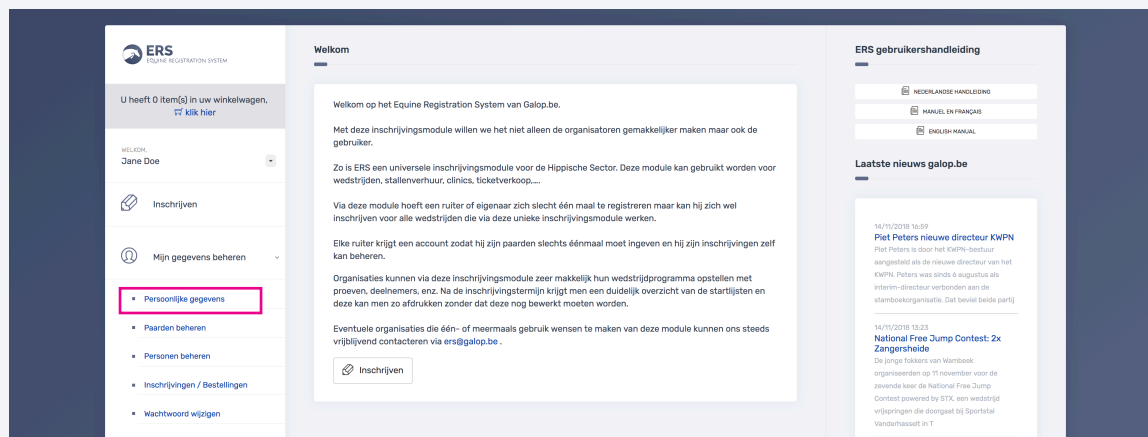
ERS
EQUINE REGISTRATION SYSTEM

U heeft 0 item(s) in uw winkelwagen, klik hier

WELKOM,
Jane Doe

Inschrijven

Mijn gegevens beheren

Persoonlijke gegevens

Paarden beheren

Personen beheren

Inschrijvingen / Bestellingen

Wachtwoord wijzigen

Welkom

Welkom op het Equine Registration System van Galop.be.

Met deze inschrijvingsmodule willen we het niet alleen de organisatoren gemakkelijker maken maar ook de gebruiker.

Zo is ERS een universele inschrijvingsmodule voor de Hippische Sector. Deze module kan gebruikt worden voor wedstrijden, stallenverhuur, clinics, ticketverkoop,....

Via deze module hoeft een ruiter of eigenaar zich slecht één maal te registreren maar kan hij zich wel inschrijven voor alle wedstrijden die via deze unieke inschrijvingsmodule werken.

Elke ruiter krijgt een account zodat hij zijn paarden slechts éénmaal moet ingeven en hij zijn inschrijvingen zelf kan beheren.

Organisaties kunnen via deze inschrijvingsmodule zeer makkelijk hun wedstrijdprogramma opstellen met proeven, deelnemers, enz. Na de inschrijvingstermijn krijgt men een duidelijk overzicht van de startlijsten en deze kan men zo afdrukken zonder dat deze nog bewerkt moeten worden.

Eventuele organisaties die één- of meermaals gebruik wensen te maken van deze module kunnen ons steeds vrijblijvend contacteren via ers@galop.be .

Inschrijven

ERS gebruikershandleiding

NEDERLANDSE HANDLEIDING

MANUEL EN FRANÇAIS

ENGLISH MANUAL

Laatste nieuws galop.be

14/11/2018 16:59
Piet Peters nieuwe directeur KWPN
Piet Peters is door het KWPN-bestuur aangesteld als de nieuwe directeur van het KWPN. Peters was sinds 6 augustus als interim-directeur verbonden aan de stamboekorganisatie. Dat beviel beide partij

14/11/2018 13:23
National Free Jump Contest: 2x Zangersheide
De jonge fokkers van Wambeek organiseerden op 11 november voor de zevende keer de National Free Jump Contest powered by STX, een wedstrijd vrijspringen die doorgaat bij Sportstal Vanderhasselt in T